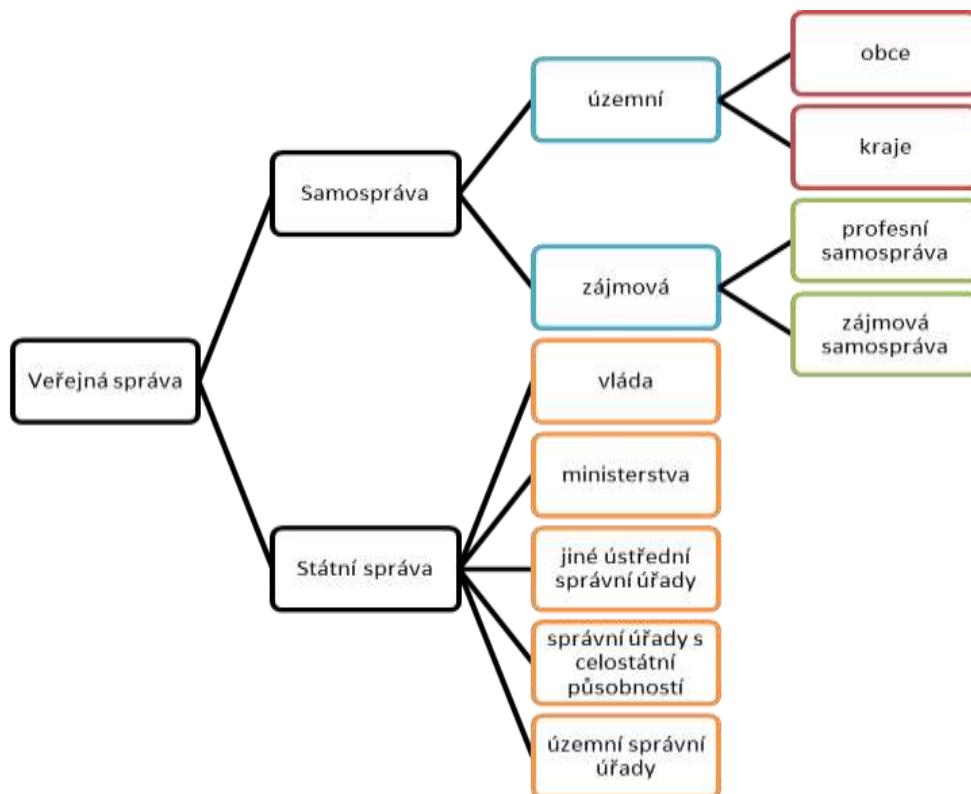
Veřejná správa

Samospráva

územní

obce

kraje

zájmová

profesní samospráva

zájmová samospráva

Státní správa

vláda

ministerstva

jiné ústřední správní úřady

správní úřady s celostátní působností

územní správní úřady